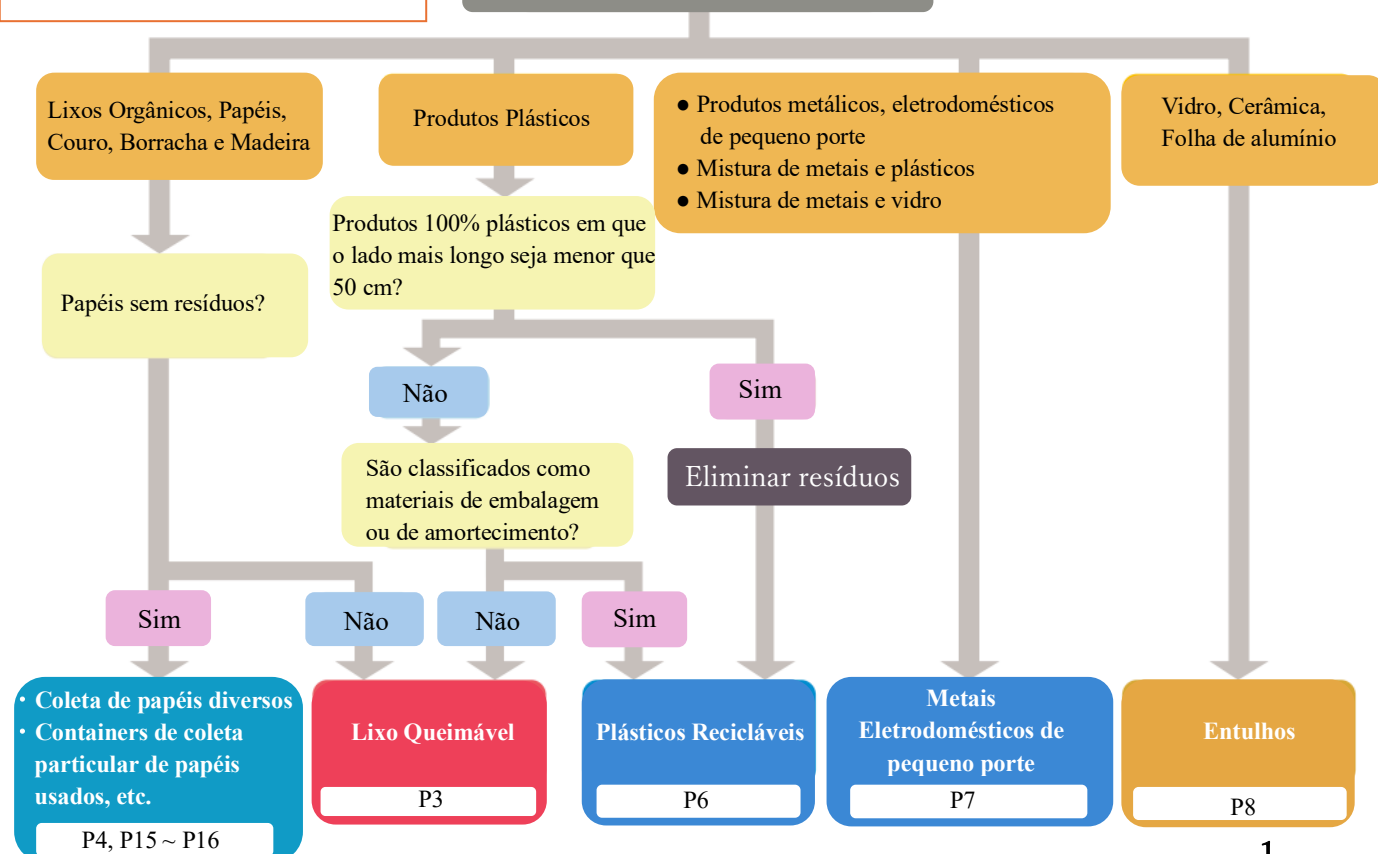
Lixos Orgânicos, Papéis, Couro, Borracha e Madeira

Produtos Plásticos

● Produtos metálicos, eletrodomésticos de pequeno porte
● Mistura de metais e plásticos
● Mistura de metais e vidro

Vidro, Cerâmica, Folha de alumínio

Produtos 100% plásticos em que o lado mais longo seja menor que 50 cm?

Papéis sem resíduos?

Não

Sim

São classificados como materiais de embalagem ou de amortecimento?

Eliminar resíduos

Sim

Não

Não

Sim

・Coleta de papéis diversos
・Containers de coleta particular de papéis usados, etc.

P4, P15 ~ P16

Lixo Queimável

P3

Plásticos Recicláveis

P6

Metais
Eletrodomésticos de pequeno porte

P7

Entulhos

P8

1